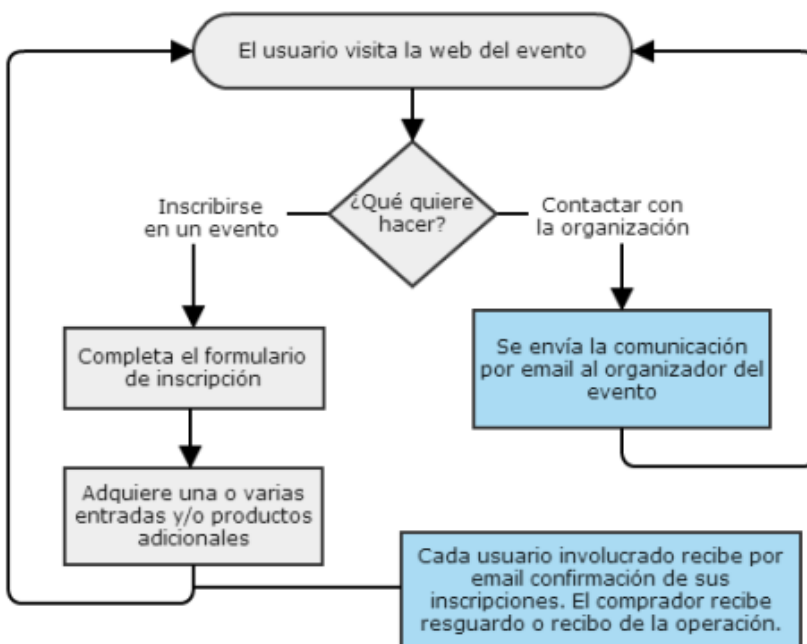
El usuario visita la web del evento

¿Qué quiere hacer?

Inscribirse en un evento

Contactar con la organización

Completa el formulario de inscripción

Adquiere una o varias entradas y/o productos adicionales

Se envía la comunicación por email al organizador del evento

Cada usuario involucrado recibe por email confirmación de sus inscripciones. El comprador recibe resguardo o recibo de la operación.